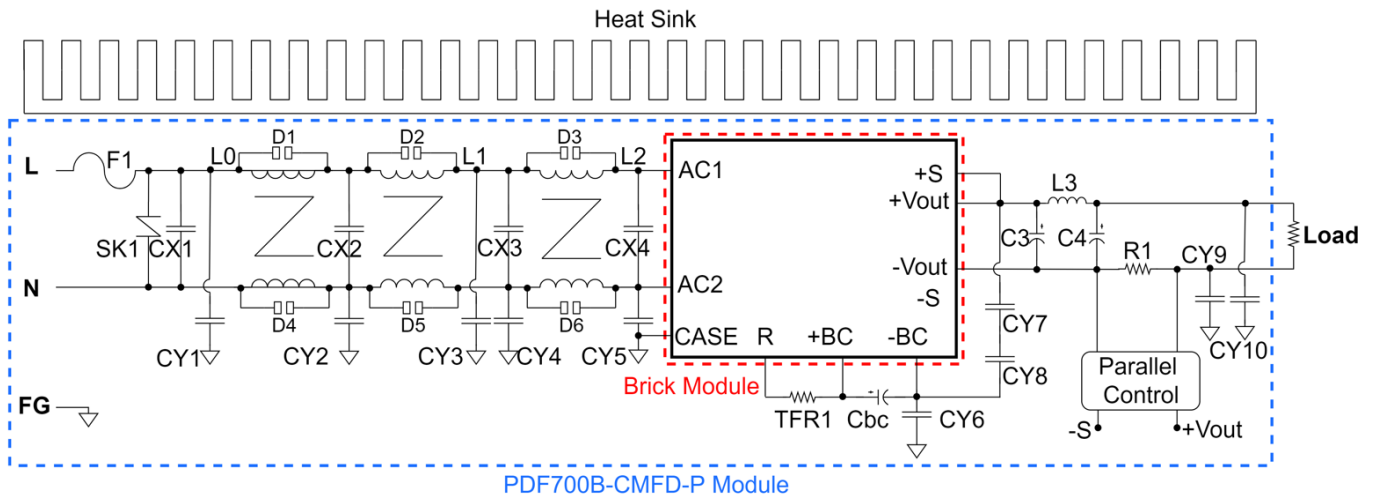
Heat Sink

L
F1
L0
D1
D2
L1
D3
L2
SK1
CX1
CX2
CX3
CX4
N
D4
D5
D6
CY1
CY2
CY3
CY4
CY5
AC1
AC2
CASE
R
+BC
-BC
+S
+Vout
-Vout
-S
Brick Module
TFR1
Cbc
CY6
CY7
CY8
L3
C3
C4
R1
CY9
Load
CY10
Parallel Control
-S
+Vout
FG
PDF700B-CMFD-P Module